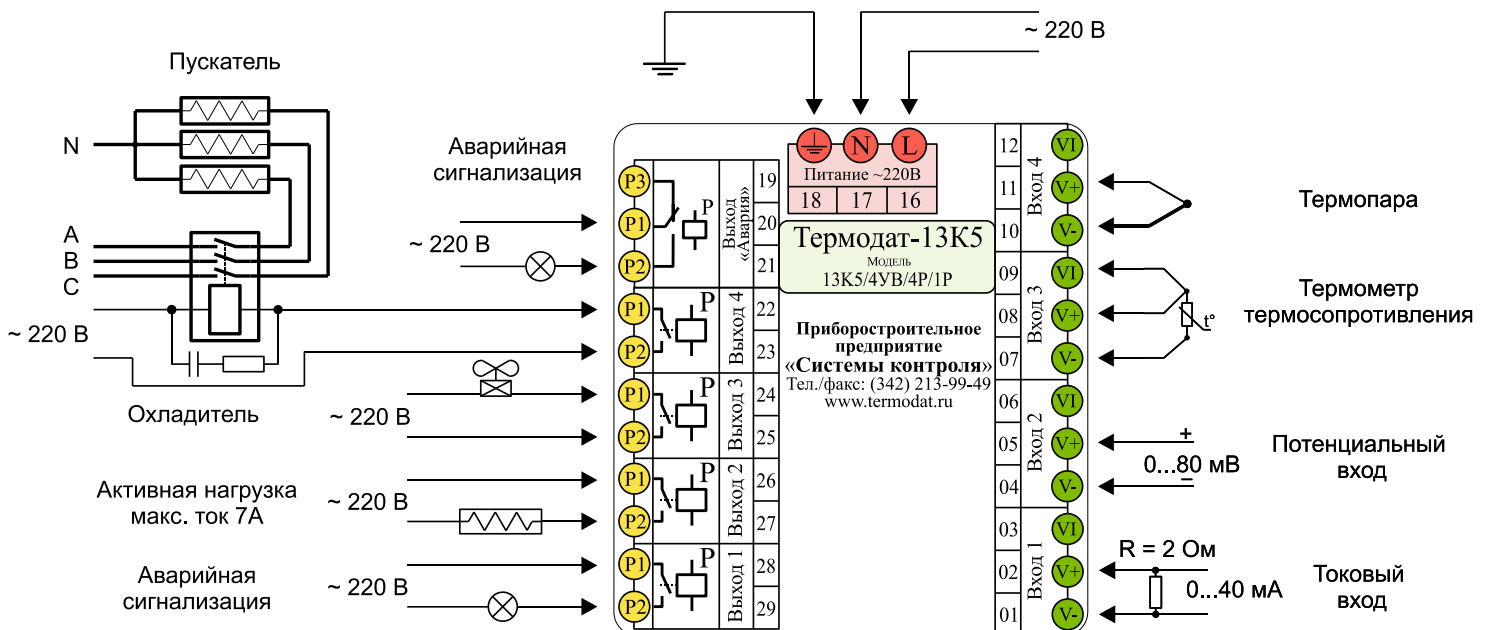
~ 220 В

Пускатель

N

A
B
C

~ 220 В

Охладитель

Аварийная сигнализация

~ 220 В

~ 220 В

Активная нагрузка макс. ток 7А

~ 220 В

Аварийная сигнализация

~ 220 В

P3
P1
P2
P
Выход «Авария»
19
20
21

P1
P2
P
Выход 4
22
23

P1
P2
P
Выход 3
24
25

P1
P2
P
Выход 2
26
27

P1
P2
P
Выход 1
28
29

N
L
Питание ~220В
18
17
16

Термодат-13К5
Модель
13К5/4УВ/4Р/1Р

Приборостроительное предприятие
«Системы контроля»
Тел./факс: (342) 213-99-49
www.termodat.ru

12
11
10
Вход 4
VI
V+
V-

09
08
07
Вход 3
VI
V+
V-

06
05
04
Вход 2
VI
V+
V-

03
02
01
Вход 1
VI
V+
V-

Термопара

Термометр термосопротивления

t°

+
0...80 мВ
−

Потенциальный вход

R = 2 Ом
0...40 мА

Токовый вход